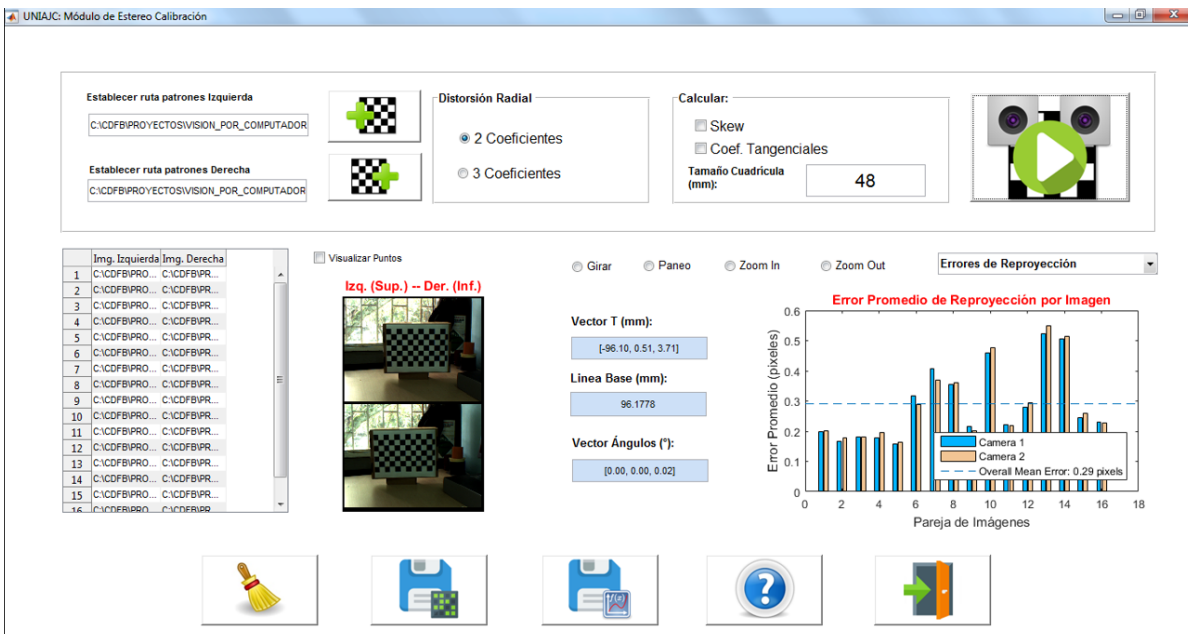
UNIAJC: Módulo de Estereo Calibración

Establecer ruta patrones Izquierda
C:\CDFB\PROYECTOS\VISION_POR_COMPUTADOR

Establecer ruta patrones Derecha
C:\CDFB\PROYECTOS\VISION_POR_COMPUTADOR

Distorsión Radial
2 Coeficientes
3 Coeficientes

Calcular:
Skew
Coef. Tangenciales
Tamaño Cuadrícula (mm):
48

| | Img. Izquierda | Img. Derecha |
|---|---|---|
| 1 | C:\CDFB\PRO... | C:\CDFB\PR... |
| 2 | C:\CDFB\PRO... | C:\CDFB\PR... |
| 3 | C:\CDFB\PRO... | C:\CDFB\PR... |
| 4 | C:\CDFB\PRO... | C:\CDFB\PR... |
| 5 | C:\CDFB\PRO... | C:\CDFB\PR... |
| 6 | C:\CDFB\PRO... | C:\CDFB\PR... |
| 7 | C:\CDFB\PRO... | C:\CDFB\PR... |
| 8 | C:\CDFB\PRO... | C:\CDFB\PR... |
| 9 | C:\CDFB\PRO... | C:\CDFB\PR... |
| 10 | C:\CDFB\PRO... | C:\CDFB\PR... |
| 11 | C:\CDFB\PRO... | C:\CDFB\PR... |
| 12 | C:\CDFB\PRO... | C:\CDFB\PR... |
| 13 | C:\CDFB\PRO... | C:\CDFB\PR... |
| 14 | C:\CDFB\PRO... | C:\CDFB\PR... |
| 15 | C:\CDFB\PRO... | C:\CDFB\PR... |
| 16 | C:\CDFB\PRO... | C:\CDFB\PR... |

Visualizar Puntos
Izq. (Sup.) -- Der. (Inf.)

Girar
Paneo
Zoom In
Zoom Out
Errores de Reproyección

Vector T (mm):
[-96.10, 0.51, 3.71]
Linea Base (mm):
96.1778
Vector Ángulos (°):
[0.00, 0.00, 0.02]

Error Promedio de Reproyección por Imagen
Error Promedio (pixeles)
0 0.1 0.2 0.3 0.4 0.5 0.6
0 2 4 6 8 10 12 14 16 18
Pareja de Imágenes
Camera 1
Camera 2
Overall Mean Error: 0.29 pixels